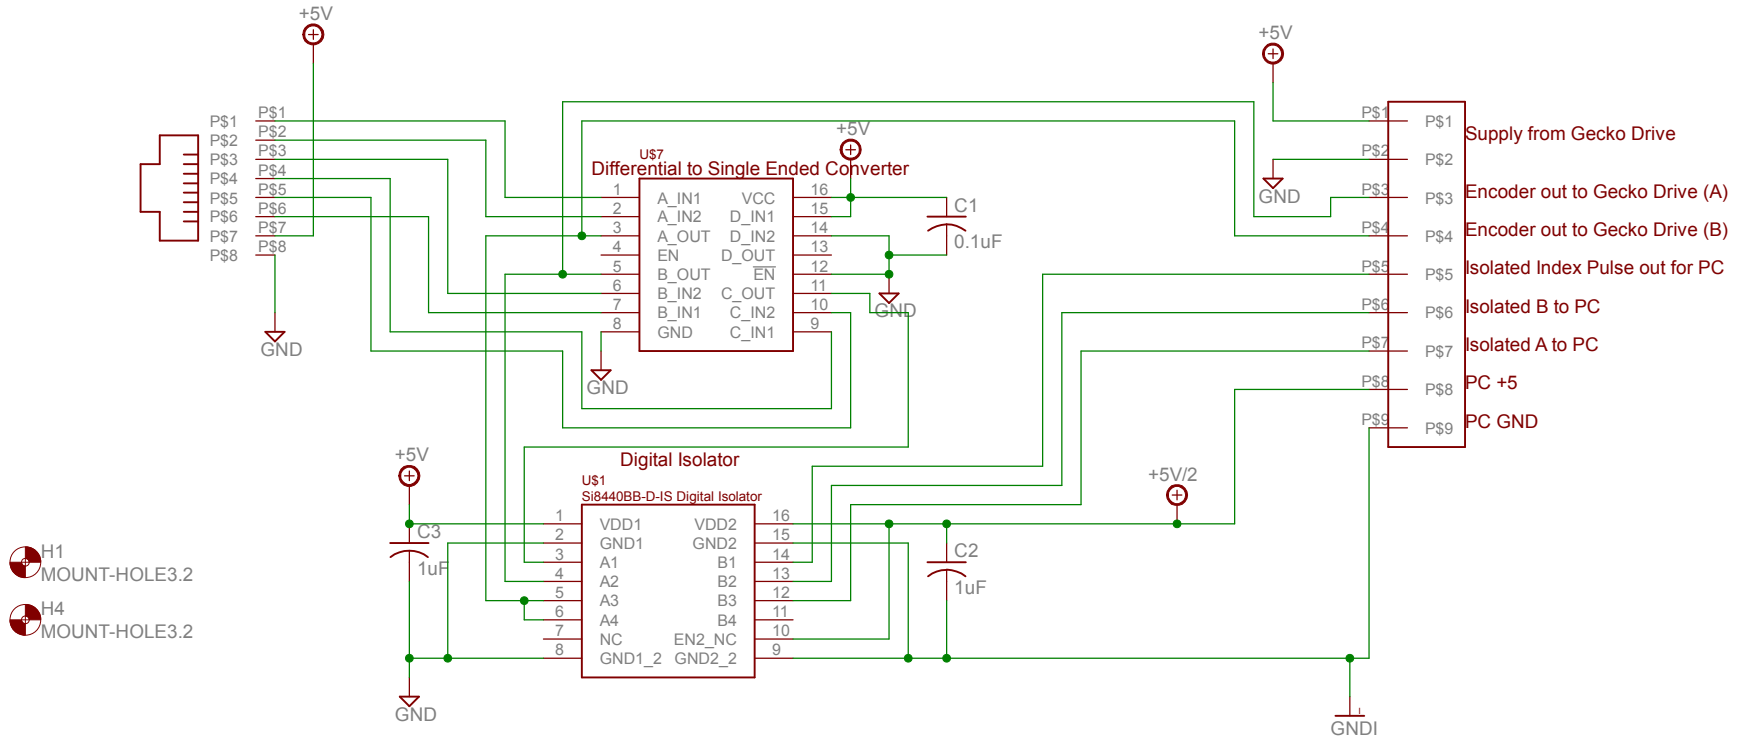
+5V

P$1 P$1
P$2 P$2
P$3 P$3
P$4 P$4
P$5 P$5
P$6 P$6
P$7 P$7
P$8 P$8

GND

+5V
U$7
Differential to Single Ended Converter

| 1 | A_IN1 | VCC | 16 |
|---|---|---|---|
| 2 | A_IN2 | D_IN1 | 15 |
| 3 | A_OUT | D_IN2 | 14 |
| 4 | EN | D_OUT | 13 |
| 5 | B_OUT | $\overline{EN}$ | 12 |
| 6 | B_IN2 | C_OUT | 11 |
| 7 | B_IN1 | C_IN2 | 10 |
| 8 | GND | C_IN1 | 9 |

C1
0.1uF
GND
GND

+5V
GND

| P$1 | P$1 | Supply from Gecko Drive |
|---|---|---|
| P$2 | P$2 | |
| P$3 | P$3 | Encoder out to Gecko Drive (A) |
| P$4 | P$4 | Encoder out to Gecko Drive (B) |
| P$5 | P$5 | Isolated Index Pulse out for PC |
| P$6 | P$6 | Isolated B to PC |
| P$7 | P$7 | Isolated A to PC |
| P$8 | P$8 | PC +5 |
| P$9 | P$9 | PC GND |

Digital Isolator
U$1
Si8440BB-D-IS Digital Isolator

| 1 | VDD1 | VDD2 | 16 |
|---|---|---|---|
| 2 | GND1 | GND2 | 15 |
| 3 | A1 | B1 | 14 |
| 4 | A2 | B2 | 13 |
| 5 | A3 | B3 | 12 |
| 6 | A4 | B4 | 11 |
| 7 | NC | EN2_NC | 10 |
| 8 | GND1_2 | GND2_2 | 9 |

+5V
C3
1uF
GND

C2
1uF

+5V/2

GNDI

H1
MOUNT-HOLE3.2
H4
MOUNT-HOLE3.2